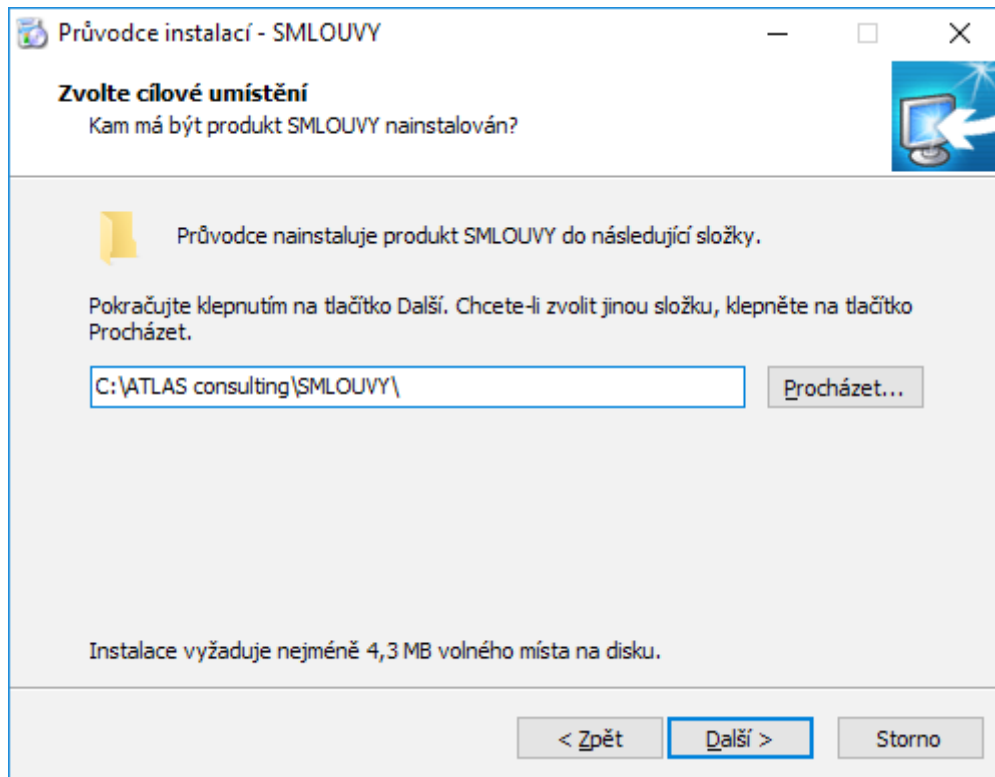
Průvodce instalací - SMLOUVY

Zvolte cílové umístění
Kam má být produkt SMLOUVY nainstalován?

Průvodce nainstaluje produkt SMLOUVY do následující složky.

Pokračujte klepnutím na tlačítko Další. Chcete-li zvolit jinou složku, klepněte na tlačítko Procházet.

C:\ATLAS consulting\SMLOUVY\

Procházet...

Instalace vyžaduje nejméně 4,3 MB volného místa na disku.

< Zpět

Další >

Storno